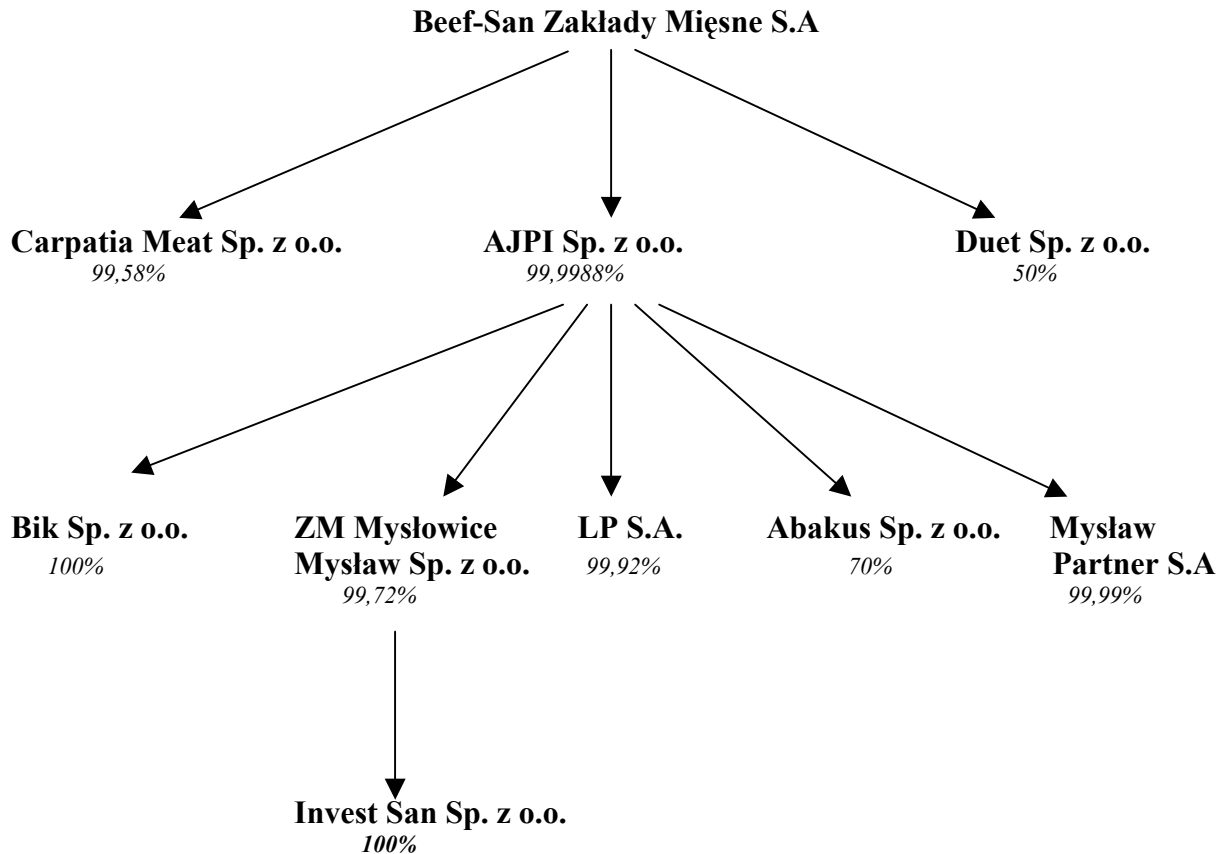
Beef-San Zakłady Mięsne S.A

Carpatia Meat Sp. z o.o.
99,58%

AJPI Sp. z o.o.
99,9988%

Duet Sp. z o.o.
50%

Bik Sp. z o.o.
100%

ZM Mysłowice Mysław Sp. z o.o.
99,72%

LP S.A.
99,92%

Abakus Sp. z o.o.
70%

Mysław Partner S.A
99,99%

Invest San Sp. z o.o.
100%